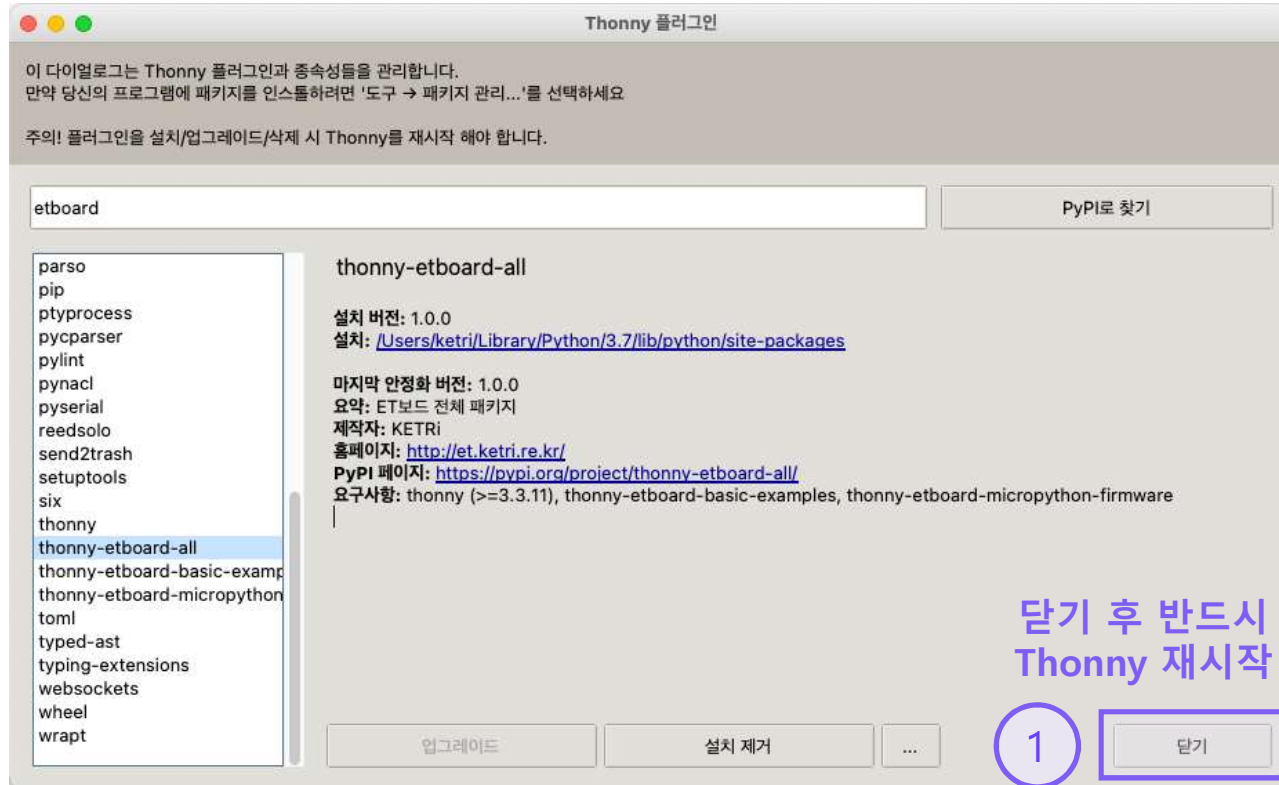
Thonny 플러그인

이 다이얼로그는 Thonny 플러그인과 종속성들을 관리합니다.
만약 당신의 프로그램에 패키지를 인스톨하려면 '도구 → 패키지 관리...'를 선택하세요

주의! 플러그인을 설치/업그레이드/삭제 시 Thonny를 재시작 해야 합니다.

etboard

PyPI로 찾기

parso
pip
ptyprocess
pycparser
pylint
pynacl
pyserial
reedsolo
send2trash
setuptools
six
thonny
thonny-etboard-all
thonny-etboard-basic-examp
thonny-etboard-micropython
toml
typed-ast
typing-extensions
websockets
wheel
wrapt

thonny-etboard-all

설치 버전: 1.0.0
설치: /Users/ketri/Library/Python/3.7/lib/python/site-packages

마지막 안정화 버전: 1.0.0
요약: ET보드 전체 패키지
제작자: KETRi
홈페이지: http://et.ketri.re.kr/
PyPI 페이지: https://pypi.org/project/thonny-etboard-all/
요구사항: thonny (>=3.3.11), thonny-etboard-basic-examples, thonny-etboard-micropython-firmware

닫기 후 반드시 Thonny 재시작

업그레이드

설치 제거

...

1

닫기